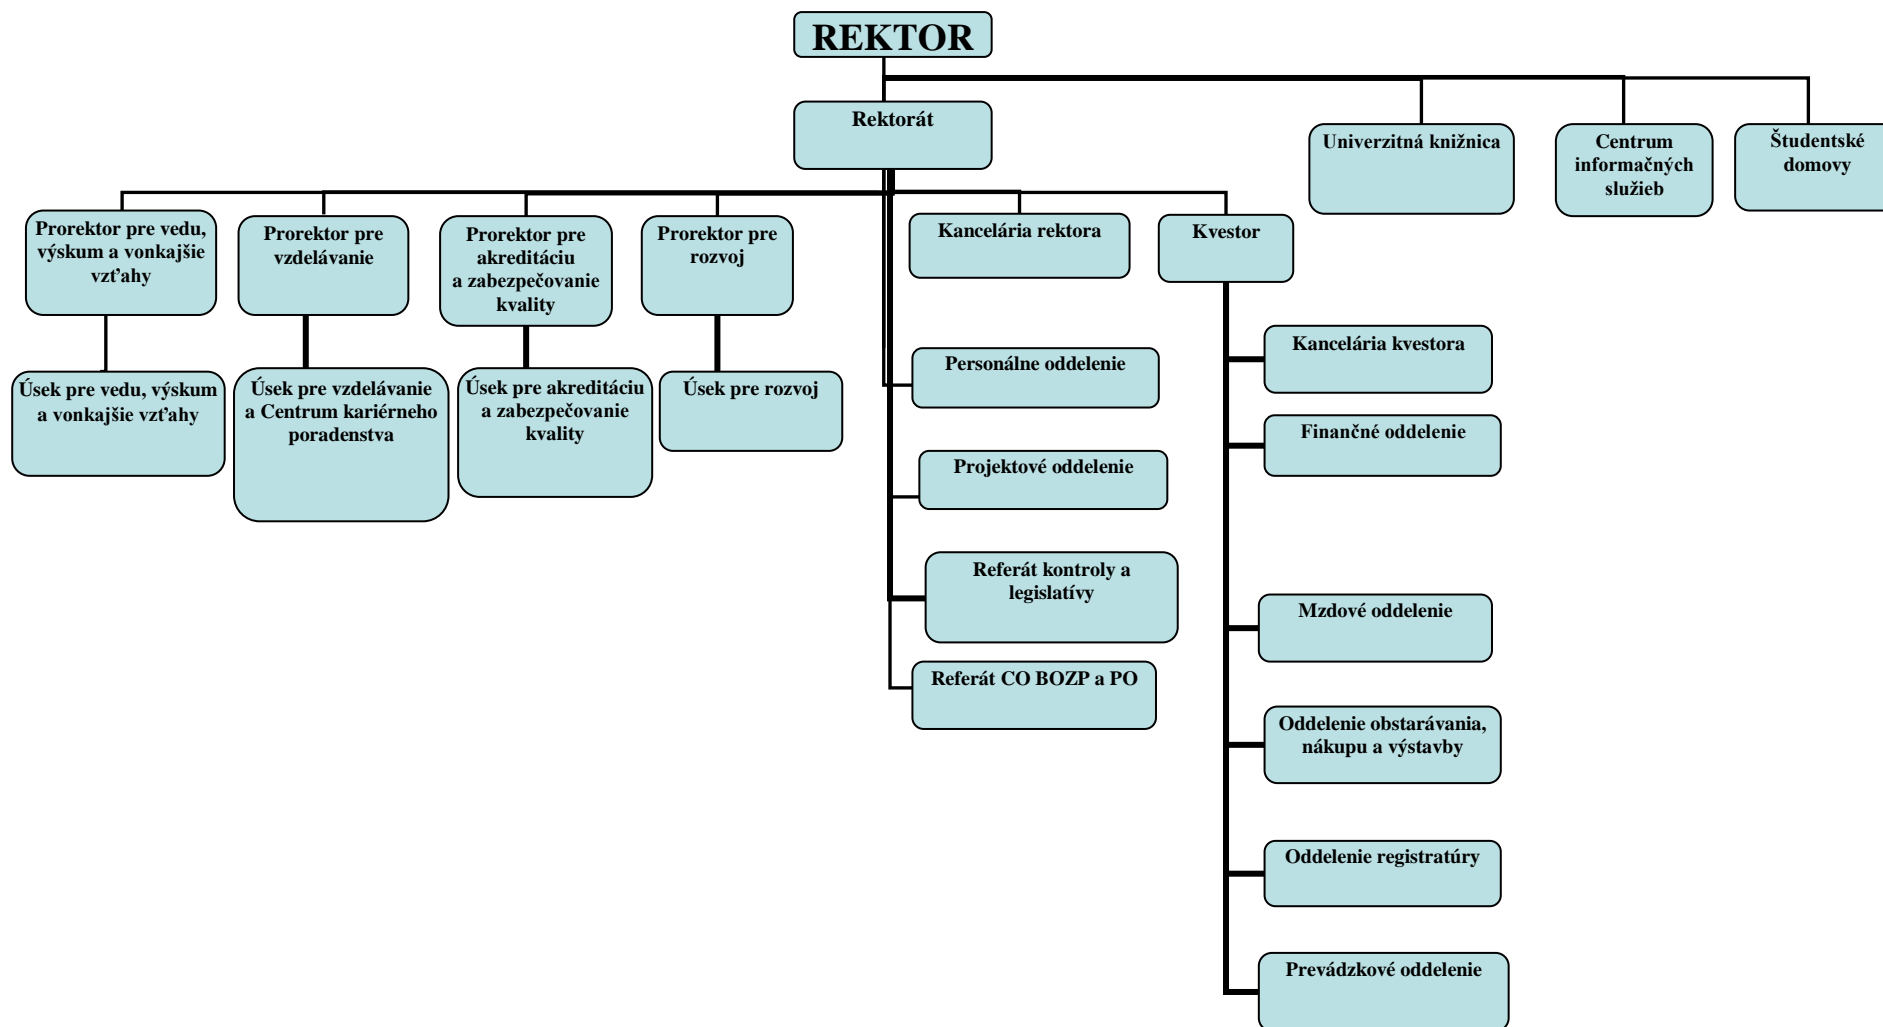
REKTOR

Rektorát

Univerzitná knižnica

Centrum informačných služieb

Študentské domovy

Prorektor pre vedu, výskum a vonkajšie vzťahy

Prorektor pre vzdelávanie

Prorektor pre akreditáciu a zabezpečovanie kvality

Prorektor pre rozvoj

Kancelária rektora

Kvestor

Úsek pre vedu, výskum a vonkajšie vzťahy

Úsek pre vzdelávanie a Centrum kariérneho poradenstva

Úsek pre akreditáciu a zabezpečovanie kvality

Úsek pre rozvoj

Personálne oddelenie

Projektové oddelenie

Referát kontroly a legislatívy

Referát CO BOZP a PO

Kancelária kvestora

Finančné oddelenie

Mzdové oddelenie

Oddelenie obstarávania, nákupu a výstavby

Oddelenie registratúry

Prevádzkové oddelenie